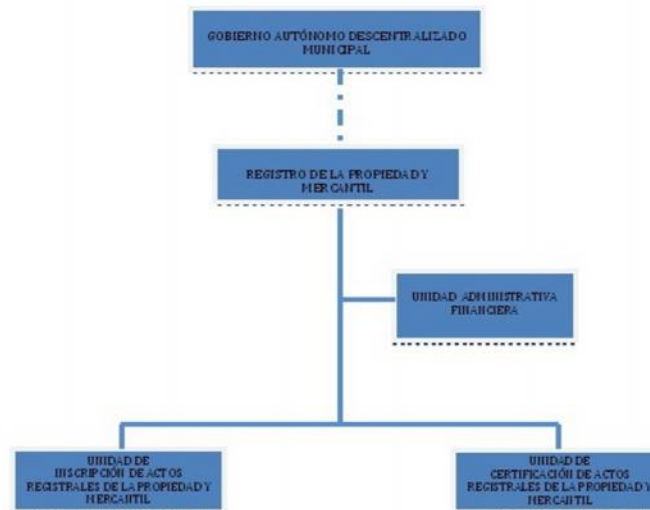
GOBIERNO AUTÓNOMO DESCENTRALIZADO MUNICIPAL

REGISTRO DE LA PROPIEDAD Y MERCANTIL

UNIDAD ADMINISTRATIVA FINANCIERA

UNIDAD DE INSCRIPCIÓN DE ACTOS REGISTRALES DE LA PROPIEDAD Y MERCANTIL

UNIDAD DE CERTIFICACIÓN DE ACTOS REGISTRALES DE LA PROPIEDAD Y MERCANTIL